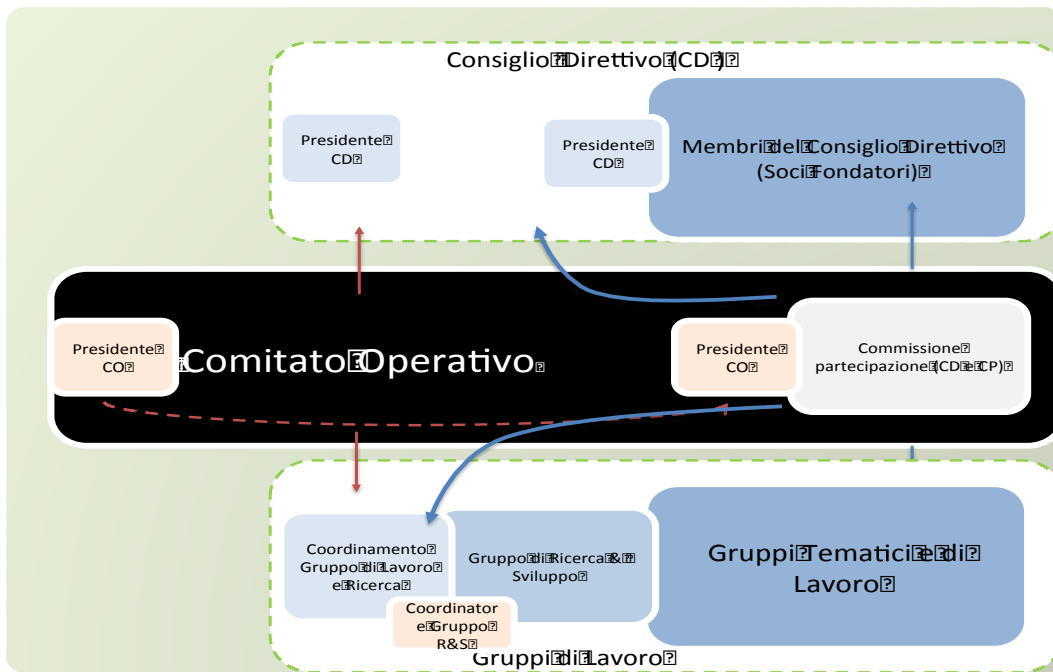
Consiglio Direttivo (CD)

Presidente CD

Presidente CD

Membri del Consiglio Direttivo (Soci Fondatori)

Presidente CO

Comitato Operativo

Presidente CO

Commissione partecipazione (CD e CP)

Coordinamento Gruppo di Lavoro e Ricerca

Gruppo di Ricerca & Sviluppo

Gruppi Tematici e di Lavoro

Coordinatore Gruppo R&S

Gruppi di Lavoro